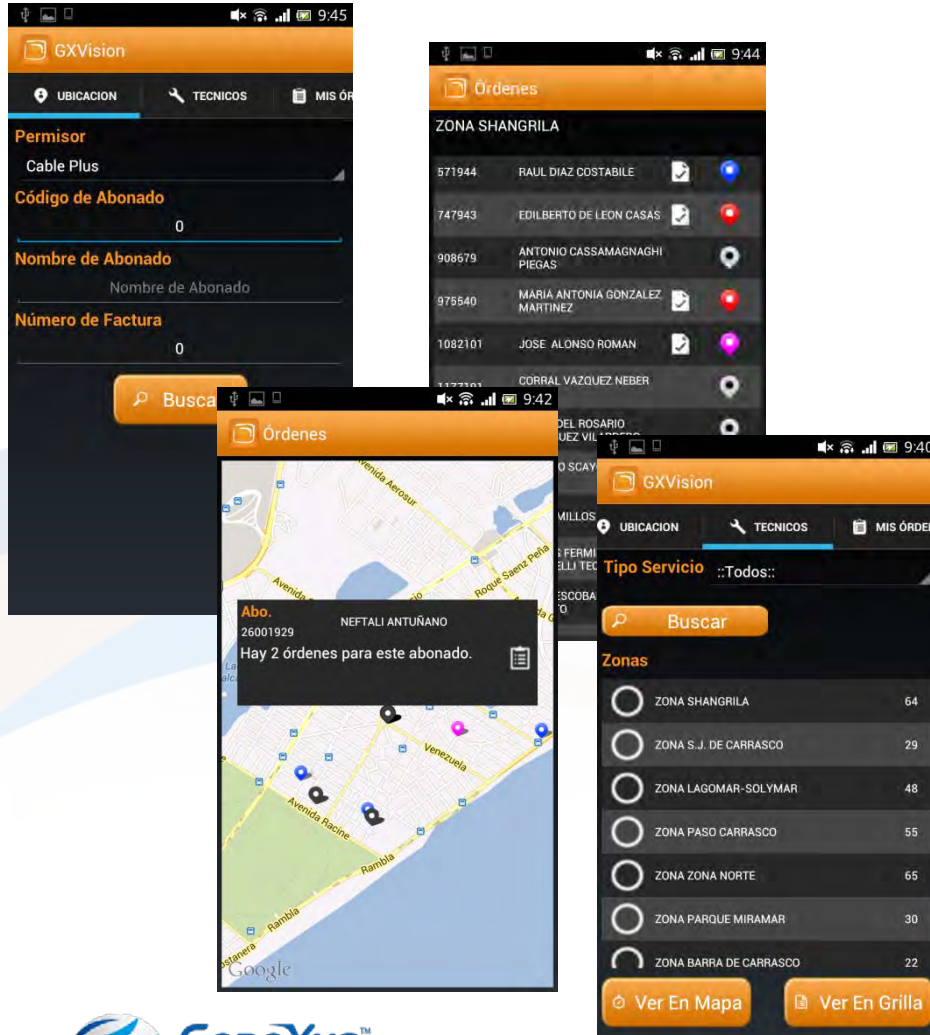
9:45
GXVision
UBICACION TECNICOS MIS ÓR

Permisor
Cable Plus
Código de Abonado
0
Nombre de Abonado
Nombre de Abonado
Número de Factura
0
Busca

9:44
Órdenes
ZONA SHANGRILA

| | | |
|---|---|---|
| 571944 | RAUL DIAZ COSTABILE | |
| 747943 | EDILBERTO DE LEON CASAS | |
| 908679 | ANTONIO CASSAMAGNAGHI PIEGAS | |
| 975540 | MARIA ANTONIA GONZALEZ MARTINEZ | |
| 1082101 | JOSE ALONSO ROMAN | |
| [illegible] | CORRAL VAZQUEZ NEBER | |
| | DEL ROSARIO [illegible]UEZ VIL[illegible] | |

9:42
Órdenes
Avenida Aerosur
Roque Saenz Peña
Avenida
Abo.
26001929
NEFTALI ANTUÑANO
Hay 2 órdenes para este abonado.
Venezuela
Avenida Racine
Rambla
Rambla
Google

9:40
GXVision
UBICACION TECNICOS MIS ÓRDE
Tipo Servicio ::Todos::
Buscar
Zonas

| | |
|---|---|
| ZONA SHANGRILA | 64 |
| ZONA S.J. DE CARRASCO | 29 |
| ZONA LAGOMAR-SOLYMAR | 48 |
| ZONA PASO CARRASCO | 55 |
| ZONA ZONA NORTE | 65 |
| ZONA PARQUE MIRAMAR | 30 |
| ZONA BARRA DE CARRASCO | 22 |

Ver En Mapa
Ver En Grilla

GeneXus™